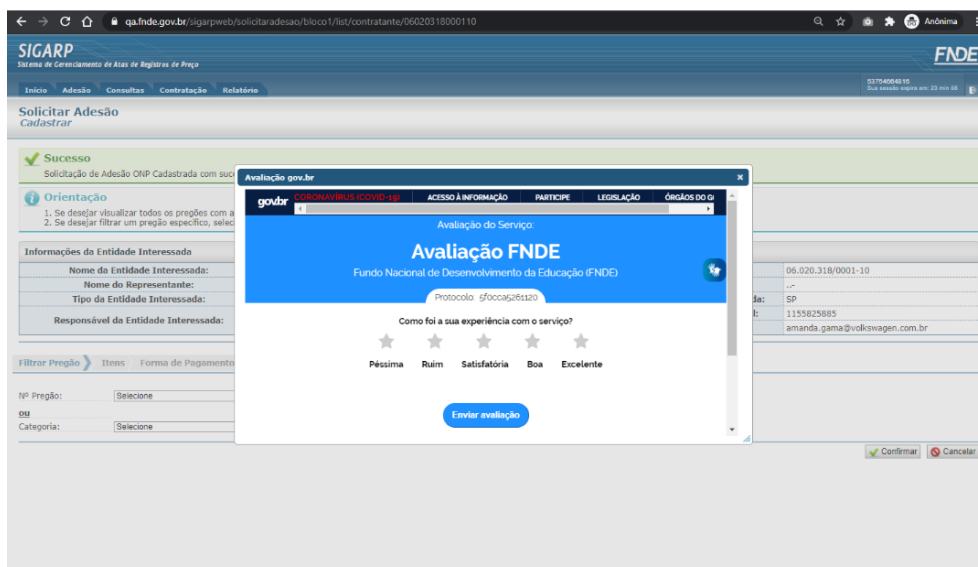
qa.fnde.gov.br/sigarpweb/solicitaradesao/bloco1/list/contratante/06020318000110

Anônima

SIGARP
Sistema de Gerenciamento de Atas de Registros de Preço

FNDE

Início Adesão Consultas Contratação Relatório

53754664816
Sua sessão expira em: 23 min 56

Solicitar Adesão
Cadastrar

Sucesso
Solicitação de Adesão ONP Cadastrada com suc

Orientação
1. Se desejar visualizar todos os pregões com a
2. Se desejar filtrar um pregão específico, selec

Informações da Entidade Interessada

| | | | |
|---|---|---|---|
| Nome da Entidade Interessada: | | | 06.020.318/0001-10 |
| Nome do Representante: | | | -.- |
| Tipo da Entidade Interessada: | | da: | SP |
| Responsável da Entidade Interessada: | | l: | 1155825885 |
| | | | amanda.gama@volkswagen.com.br |

Filtrar Pregão Itens Forma de Pagamento

Nº Pregão: Selecione
ou
Categoria: Selecione

Confirmar Cancelar

Avaliação gov.br

gov.br CORONAVÍRUS (COVID-19) ACESSO À INFORMAÇÃO PARTICIPE LEGISLAÇÃO ÓRGÃOS DO G

Avaliação do Serviço:
Avaliação FNDE
Fundo Nacional de Desenvolvimento da Educação (FNDE)

Protocolo: 5f0cca5261120

Como foi a sua experiência com o serviço?

Péssima Ruim Satisfatória Boa Excelente

Enviar avaliação